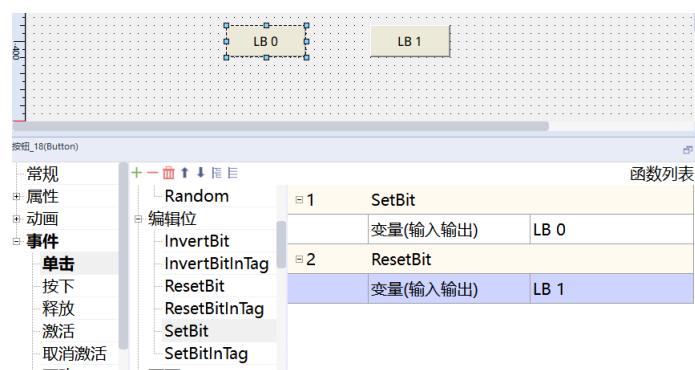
LB 0

LB 1

按钮_18(Button)

常规
属性
动画
事件
单击
按下
释放
激活
取消激活

Random
编辑位
InvertBit
InvertBitInTag
ResetBit
ResetBitInTag
SetBit
SetBitInTag

函数列表

| | | |
|---|---|---|
| 1 | SetBit | |
| | 变量(输入输出) | LB 0 |
| 2 | ResetBit | |
| | 变量(输入输出) | LB 1 |